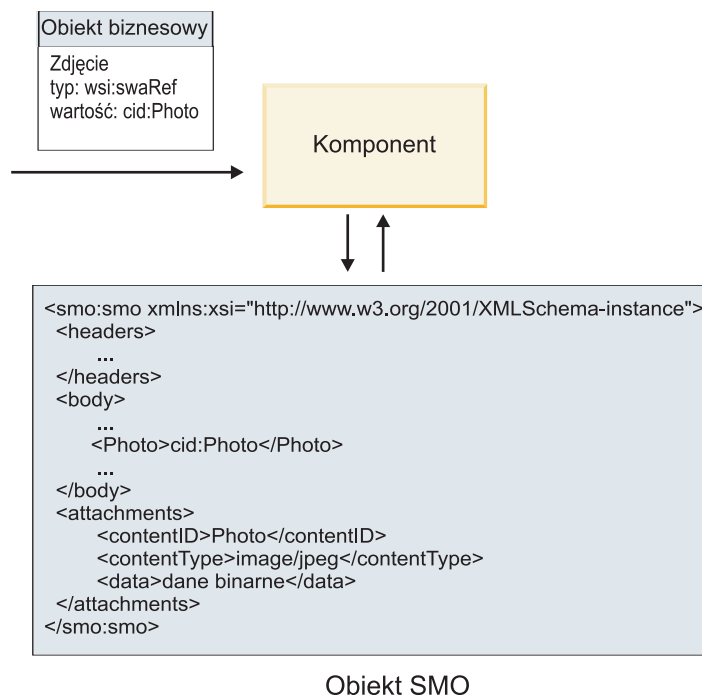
Obiekt biznesowy

Zdjęcie
typ: wsi:swaRef
wartość: cid:Photo

Komponent

<smo:smo xmlns:xsi="http://www.w3.org/2001/XMLSchema-instance">
<headers>
...
</headers>
<body>
...
<Photo>cid:Photo</Photo>
...
</body>
<attachments>
<contentID>Photo</contentID>
<contentType>image/jpeg</contentType>
<data>dane binarne</data>
</attachments>
</smo:smo>

Obiekt SMO